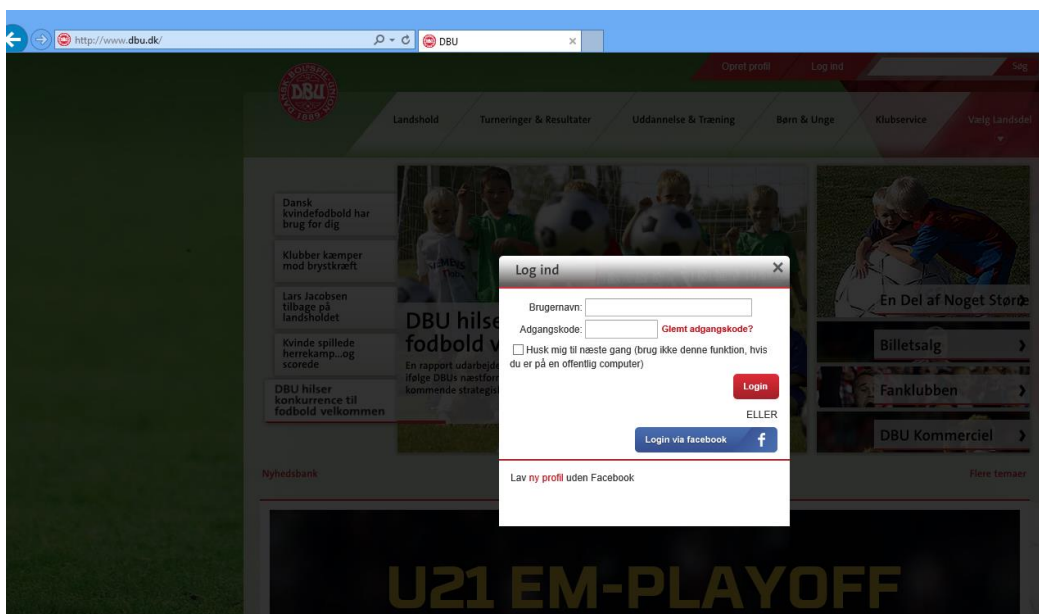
http://www.dbu.dk/

DBU

Opret profil Log ind Søg

DBU

Landshold Turneringer & Resultater Uddannelse & Træning Børn & Unge Klubservice Vælg Landsdel

Dansk kvindefodbold har brug for dig

Klubber kæmper mod brystkræft

Lars Jacobsen tilbage på landsholdet

Kvinde spillede herrekamp...og scorede

DBU hilser konkurrence til fodbold velkommen

DBU hilser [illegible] fodbold v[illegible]

En rapport udarbejde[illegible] ifølge DBUs næstfor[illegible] kommende strategis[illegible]

En Del af Noget Større

Billetsalg

Fanklubben

DBU Kommerciel

Nyhedsbank

Flere temaer

Log ind

Brugernavn:

Adgangskode:

Glemt adgangskode?

Husk mig til næste gang (brug ikke denne funktion, hvis du er på en offentlig computer)

Login

ELLER

Login via facebook

Lav ny profil uden Facebook

U21 EM-PLAYOFF